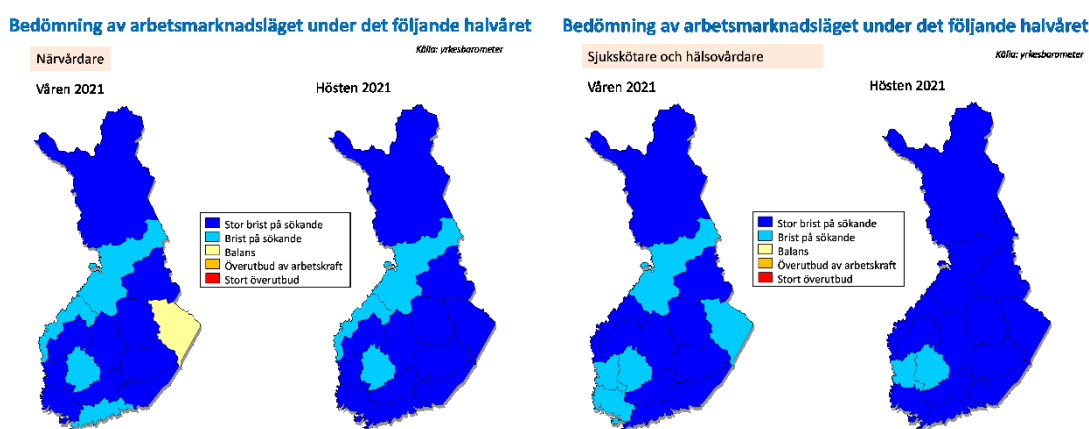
Bedömning av arbetsmarknadsläget under det följande halvåret

Källa: yrkesbarometer

Närvårdare

Våren 2021

Hösten 2021

Stor brist på sökande
Brist på sökande
Balans
Överutbud av arbetskraft
Stort överutbud

Bedömning av arbetsmarknadsläget under det följande halvåret

Källa: yrkesbarometer

Sjukskötare och hälsovårdare

Våren 2021

Hösten 2021

Stor brist på sökande
Brist på sökande
Balans
Överutbud av arbetskraft
Stort överutbud